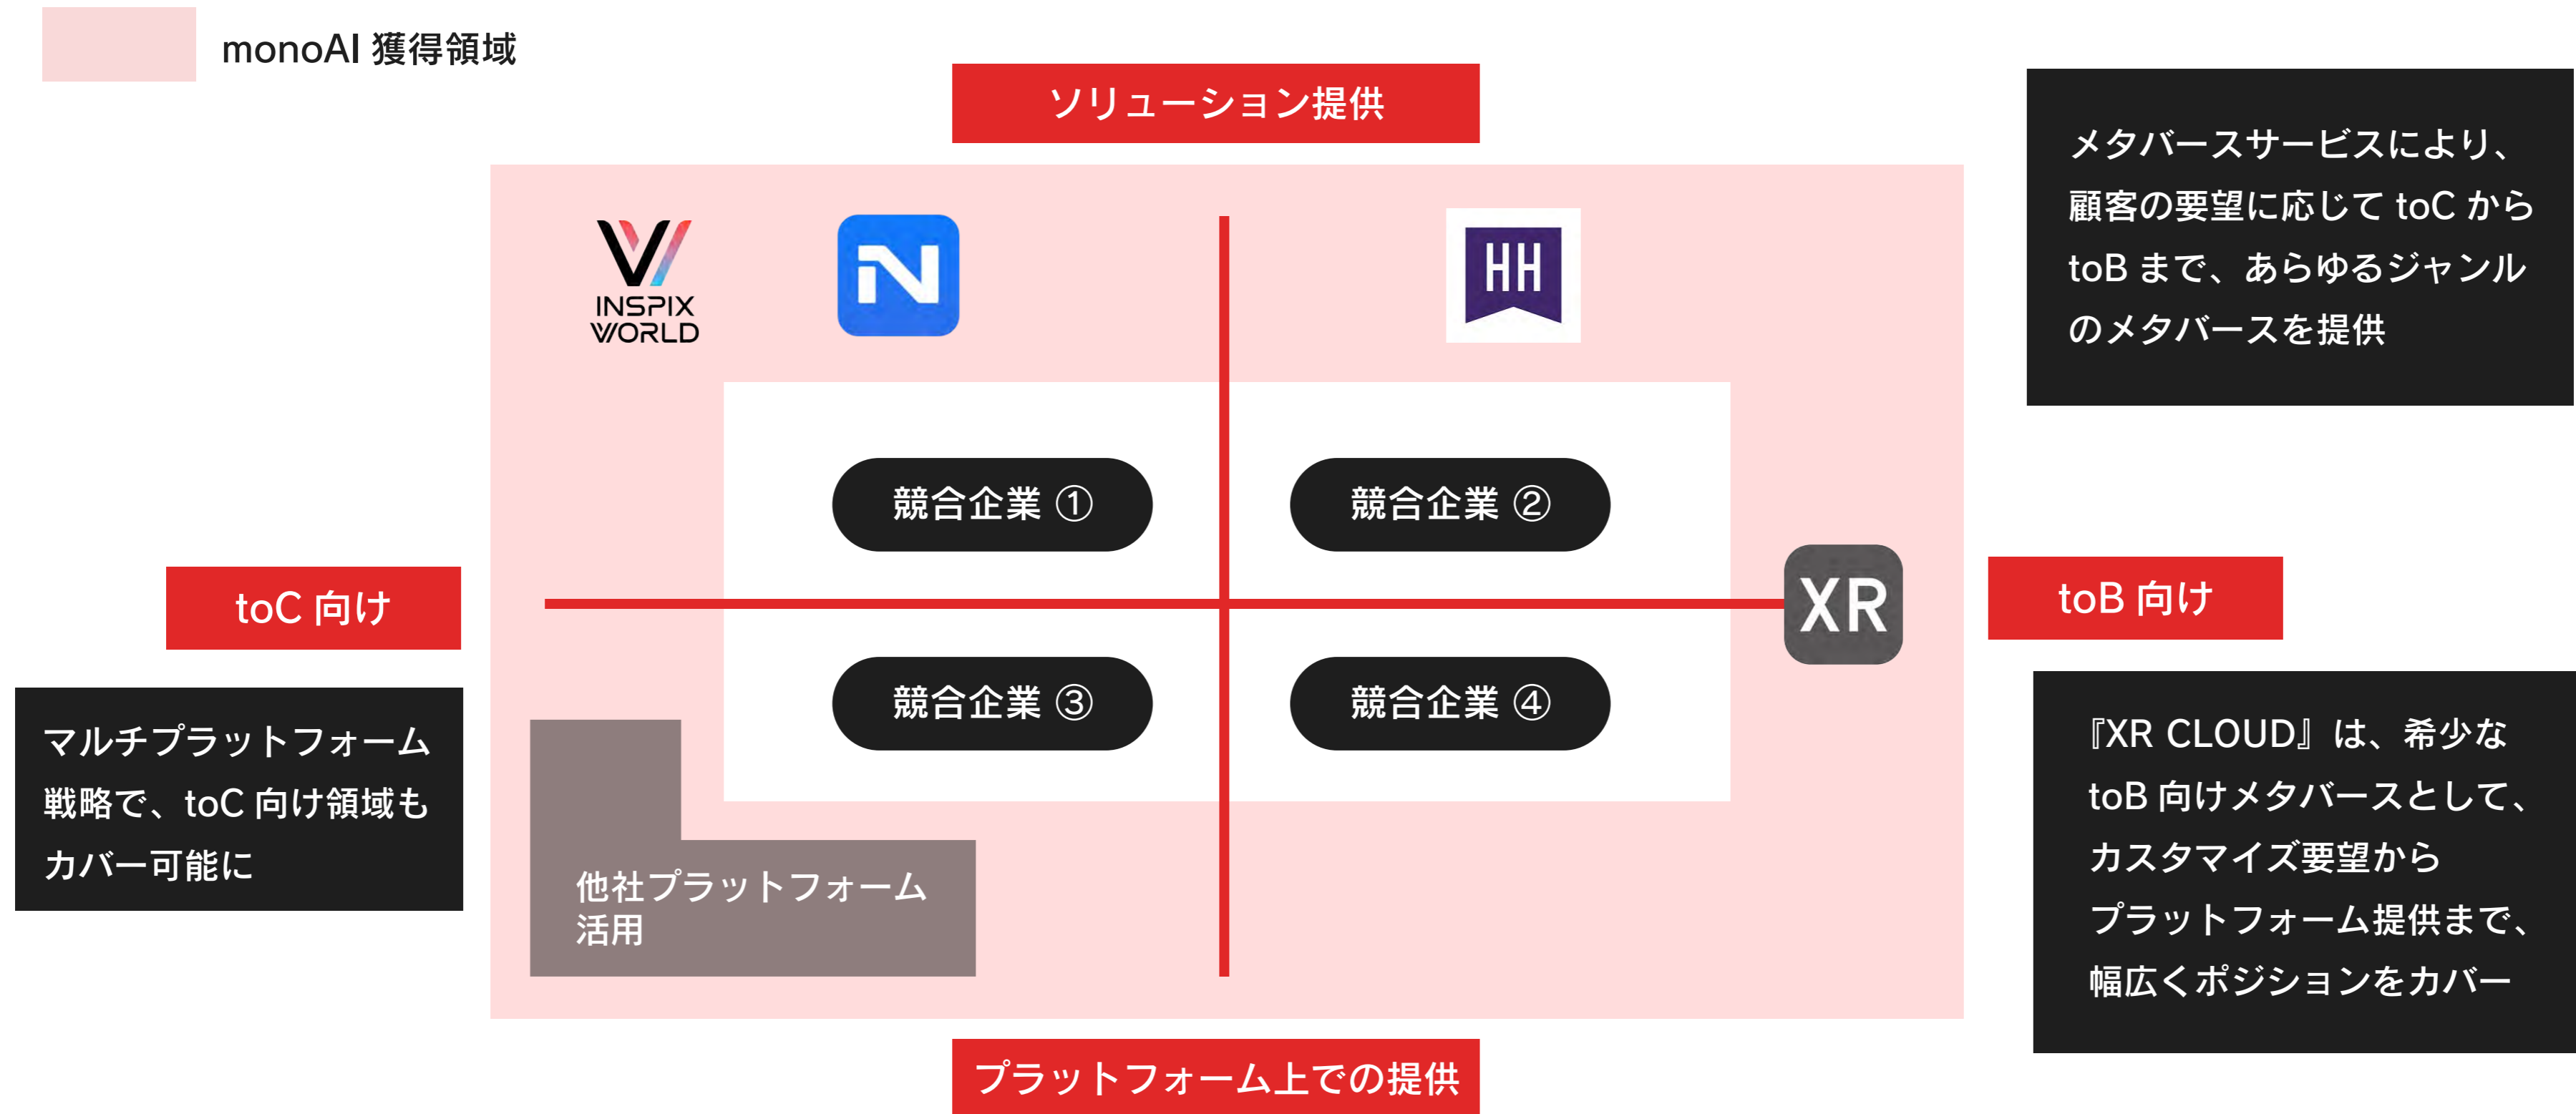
monoAI 獲得領域

ソリューション提供

メタバースサービスにより、顧客の要望に応じて toC から toB まで、あらゆるジャンルのメタバースを提供

INSPIX WORLD

N

HH

競合企業 ①

競合企業 ②

toC 向け

XR

toB 向け

競合企業 ③

競合企業 ④

マルチプラットフォーム戦略で、toC 向け領域もカバー可能に

他社プラットフォーム活用

『XR CLOUD』は、希少な toB 向けメタバースとして、カスタマイズ要望からプラットフォーム提供まで、幅広くポジションをカバー

プラットフォーム上での提供